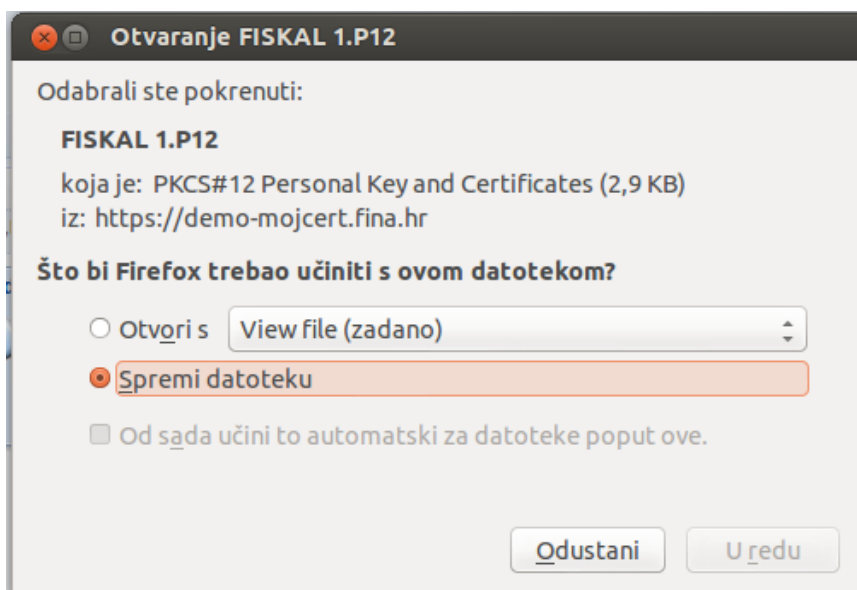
Otvaranje FISKAL 1.P12

Odabrali ste pokrenuti:

FISKAL 1.P12

koja je: PKCS#12 Personal Key and Certificates (2,9 KB)
iz: https://demo-mojcert.fina.hr

Što bi Firefox trebao učiniti s ovom datotekom?

Otvori s View file (zadano)

Spremi datoteku

Od sada učini to automatski za datoteke poput ove.

Odustani U redu